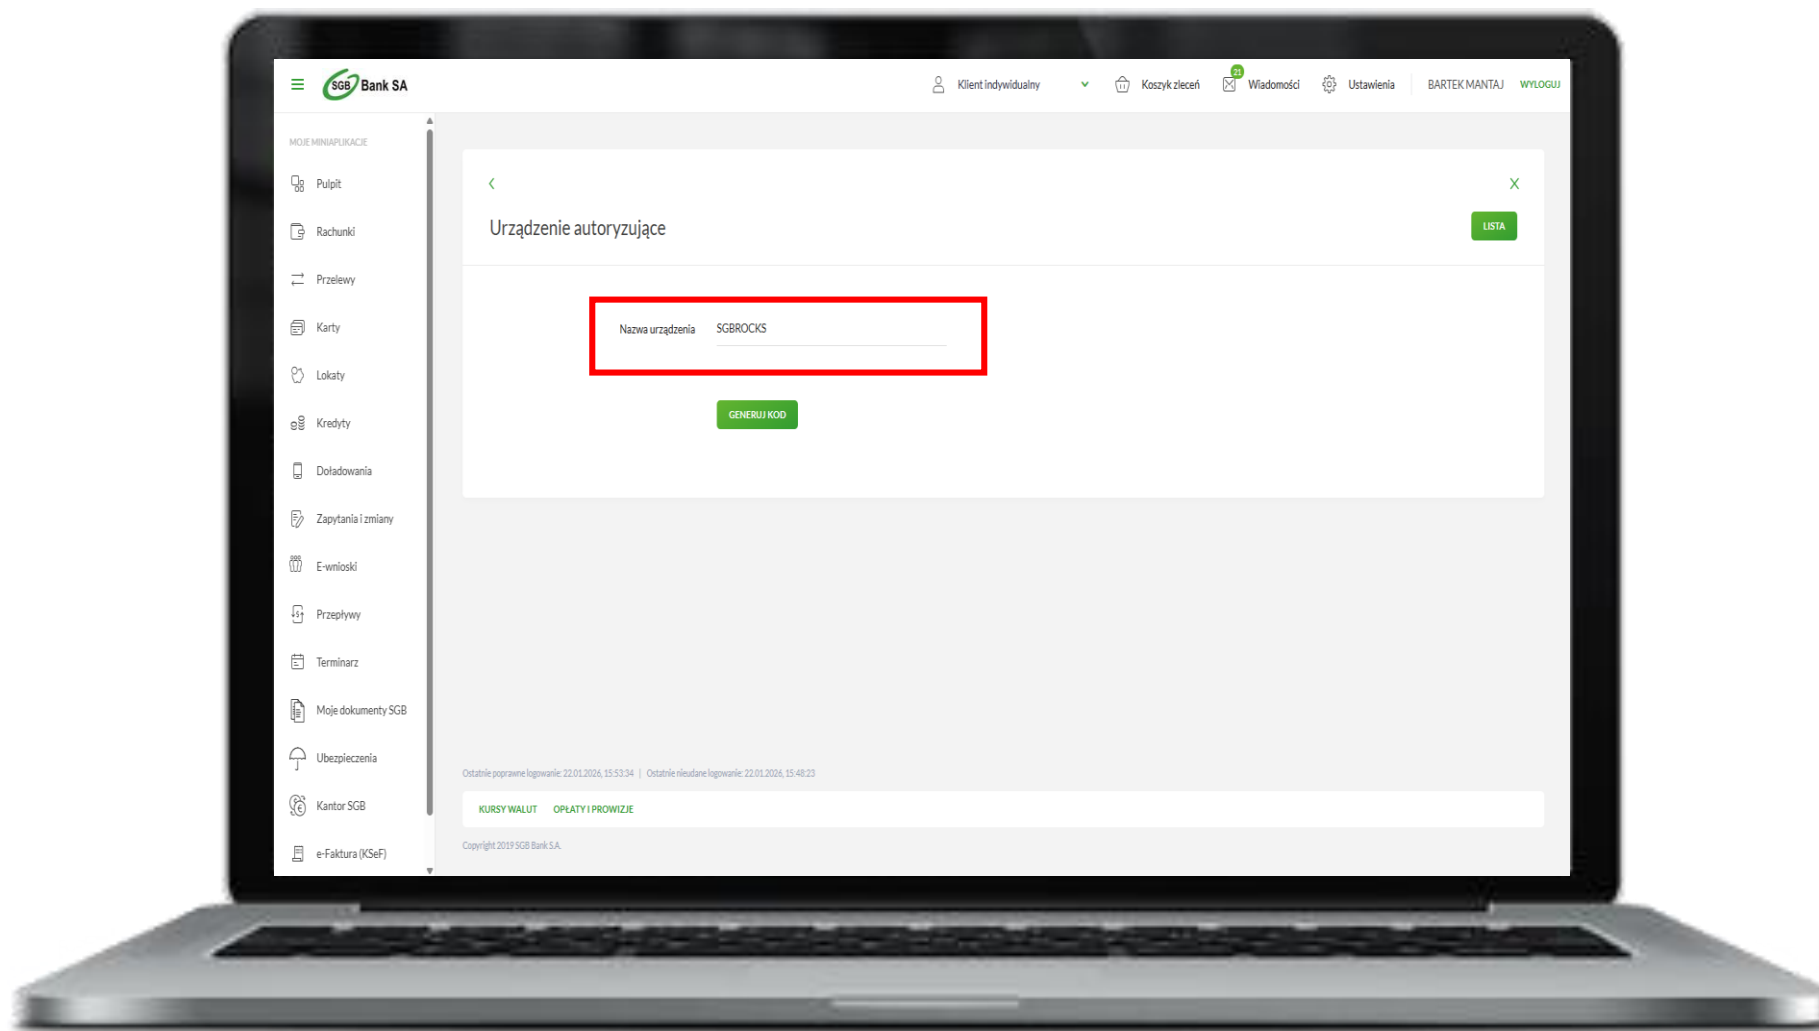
SGB Bank SA

Klient indywidualny

Koszyk zleceń

21

Wiadomości

Ustawienia

BARTEK MANTAJ

WYLOGUJ

MOJE MINIAPLIKACJE

Pulpit

Rachunki

Przelewy

Karty

Lokaty

Kredyty

Doładowania

Zapytania i zmiany

E-wnioski

Przepływy

Terminarz

Moje dokumenty SGB

Ubezpieczenia

Kantor SGB

e-Faktura (KSeF)

Urządzenie autoryzujące

LISTA

Nazwa urządzenia

SGBROCKS

GENERUJ KOD

Ostatnie poprawne logowanie: 22.01.2026, 15:53:34 | Ostatnie nieudane logowanie: 22.01.2026, 15:48:23

KURSY WALUT

OPŁATY I PROWIZJE

Copyright 2019 SGB Bank S.A.